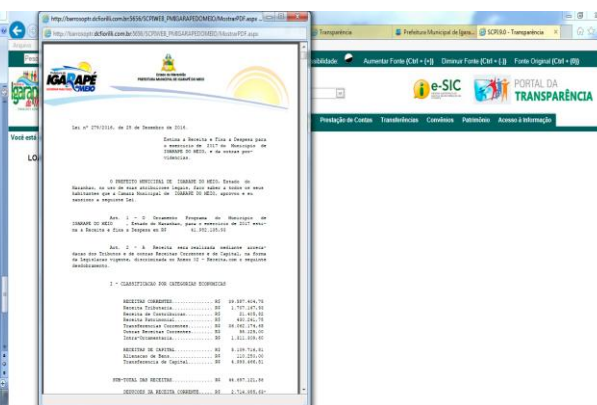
http://tianosoptr.dcfiorilli.com.br:5656/SCPIWEB_PMIGARAPEDOMEIO/MostrarPDF.aspx

http://tianosoptr.dcfiorilli.com.br:5656/SCPIWEB_PMIGARAPEDOMEIO/MostrarPDF.aspx

Transparência

Prefeitura Municipal de Igara...

SCPI 9.0 - Transparência

Arquivo

IGARAPÉ DO MEIO

Estado do Maranhão
PREFEITURA MUNICIPAL DE IGARAPÉ DO MEIO

Lei nº 279/2016, de 29 de Dezembro de 2016.

Estima a Receita e Fixa a Despesa para o exercício de 2017 do Município de IGARAPE DO MEIO, e dá outras providencias.

O PREFEITO MUNICIPAL DE IGARAPE DO MEIO, Estado do Maranhão, no uso de suas atribuições legais, faço saber a todos os seus habitantes que a Câmara Municipal de IGARAPE DO MEIO, aprovou e eu sanciono a seguinte Lei.

Art. 1 - O Orçamento Programa do Município de IGARAPE DO MEIO , Estado do Maranhão, para o exercício de 2017 estima a Receita e fixa a Despesa em R$ 41.352.135,00

Art. 2 - A Receita será realizada mediante arrecadação dos Tributos e de outras Receitas Correntes e de Capital, na forma da legislação vigente, discriminada no Anexo II - Receita, com o seguinte desdobramento.

I - CLASSIFICAÇÃO POR CATEGORIAS ECONOMICAS

| | | |
|---|---|---|
| RECEITAS CORRENTES | R$ | 39.587.404,76 |
| Receita Tributaria | R$ | 1.707.167,50 |
| Receita de Contribuicoes | R$ | 21.405,82 |
| Receita Patrimonial | R$ | 400.291,75 |
| Transferencias Correntes | R$ | 36.062.176,65 |
| Outras Receitas Correntes | R$ | 85.225,00 |
| Intra-Orcamentaria | R$ | 1.311.009,80 |
| RECEITAS DE CAPITAL | R$ | 5.109.716,31 |
| Alienacao de Bens | R$ | 125.250,00 |
| Transferencia de Capital | R$ | 4.985.466,31 |
| SUB-TOTAL DAS RECEITAS | R$ | 44.697.121,86 |
| DEDUCOES DA RECEITA CORRENTE | R$ | 3.714.986,86- |

Você está

LO

Acessibilidade

Aumentar Fonte (Ctrl + [+])

Diminuir Fonte (Ctrl + [-])

Fonte Original (Ctrl + [0])

e-SIC

PORTAL DA TRANSPARÊNCIA

Prestação de Contas

Transferências

Convênios

Patrimônio

Acesso à Informação